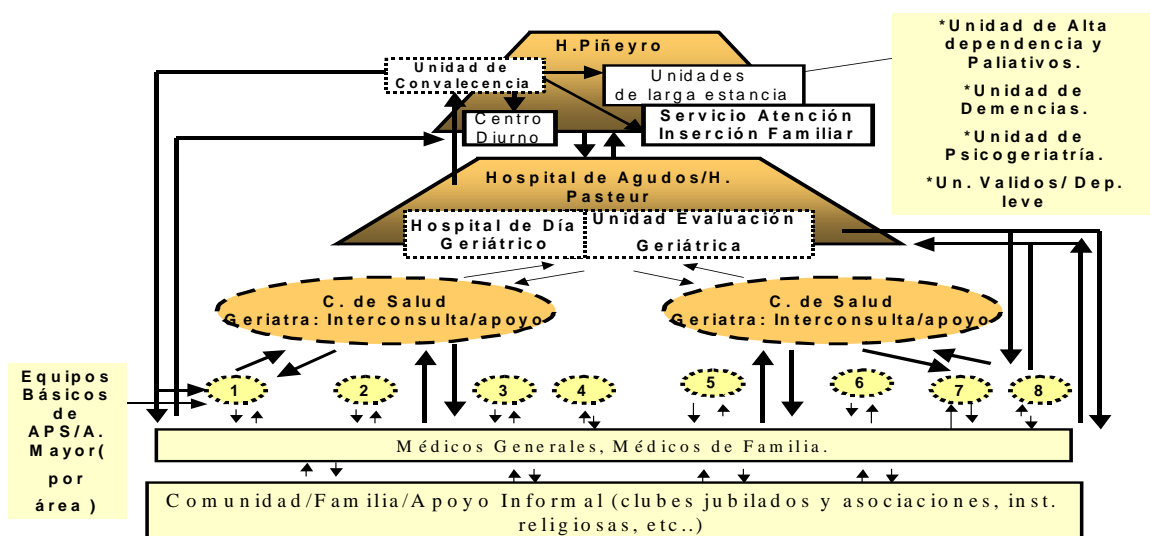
H.Piñeyro

Unidad de Convalecencia

Unidades de larga estancia

Centro Diurno

Servicio Atención Inserción Familiar

*Unidad de Alta dependencia y Paliativos.

*Unidad de Demencias.

*Unidad de Psicogeriatría.

*Un. Validos/ Dep. leve

Hospital de Agudos/H. Pasteur

Hospital de Día Geriátrico

Unidad Evaluación Geriátrica

C. de Salud
Geriatra: Interconsulta/apoyo

C. de Salud
Geriatra: Interconsulta/apoyo

Equipos Básicos de APS/A. Mayor( por área )

1 2 3 4 5 6 7 8

Médicos Generales, Médicos de Familia.

Comunidad/Familia/Apoyo Informal (clubes jubilados y asociaciones, inst. religiosas, etc..)